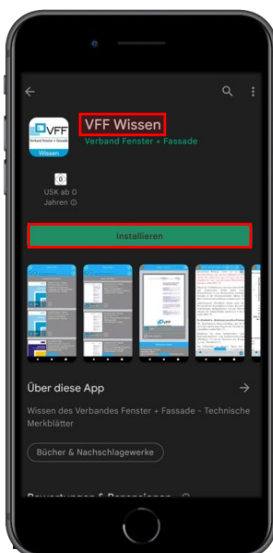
VFF
Verband Fenster + Fassade
Wissen

VFF Wissen
Verband Fenster + Fassade

0
USK ab 0 Jahren ⓘ

Installieren

Über diese App

Wissen des Verbandes Fenster + Fassade - Technische Merkblätter

Bücher & Nachschlagewerke

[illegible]